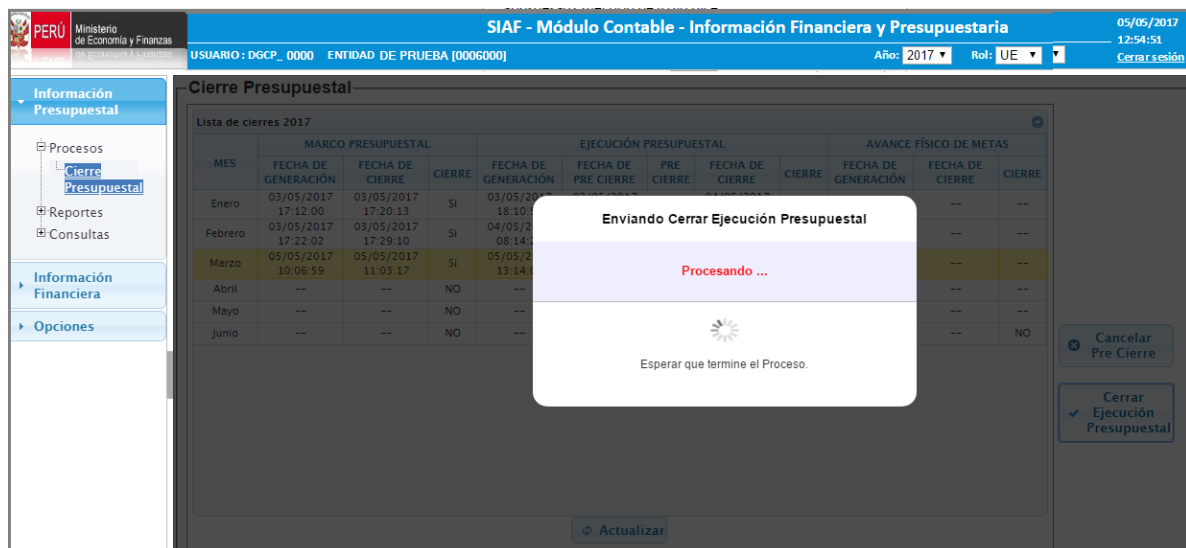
PERÚ Ministerio de Economía y Finanzas

SIAF - Módulo Contable - Información Financiera y Presupuestaria

05/05/2017 12:54:51

USUARIO : DGCP_ 0000 ENTIDAD DE PRUEBA [0006000]

Año: 2017 Rol: UE

Cerrar sesión

Información Presupuestal

Procesos
Cierre Presupuestal
Reportes
Consultas

Información Financiera

Opciones

Cierre Presupuestal

Lista de cierres 2017

| MES | MARCO PRESUPUESTAL FECHA DE GENERACIÓN | FECHA DE CIERRE | CIERRE | EJECUCIÓN PRESUPUESTAL FECHA DE GENERACIÓN | FECHA DE PRE CIERRE | PRE CIERRE | FECHA DE CIERRE | CIERRE | AVANCE FÍSICO DE METAS FECHA DE GENERACIÓN | FECHA DE CIERRE | CIERRE |
|---|---|---|---|---|---|---|---|---|---|---|---|
| Enero | 03/05/2017 17:12:00 | 03/05/2017 17:20:13 | SI | 03/05/2017 18:10:5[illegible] | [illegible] | | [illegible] | | | -- | -- |
| Febrero | 03/05/2017 17:22:02 | 03/05/2017 17:29:10 | SI | 04/05/2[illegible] 08:14:2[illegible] | | | | | | -- | -- |
| Marzo | 05/05/2017 10:06:59 | 05/05/2017 11:03:17 | SI | 05/05/2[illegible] 13:14:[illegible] | | | | | | -- | -- |
| Abril | -- | -- | NO | -- | | | | | | -- | -- |
| Mayo | -- | -- | NO | -- | | | | | | -- | -- |
| Junio | -- | -- | NO | -- | | | | | | -- | NO |

Enviando Cerrar Ejecución Presupuestal

Procesando ...

Esperar que termine el Proceso.

Cancelar Pre Cierre

Cerrar Ejecución Presupuestal

Actualizar